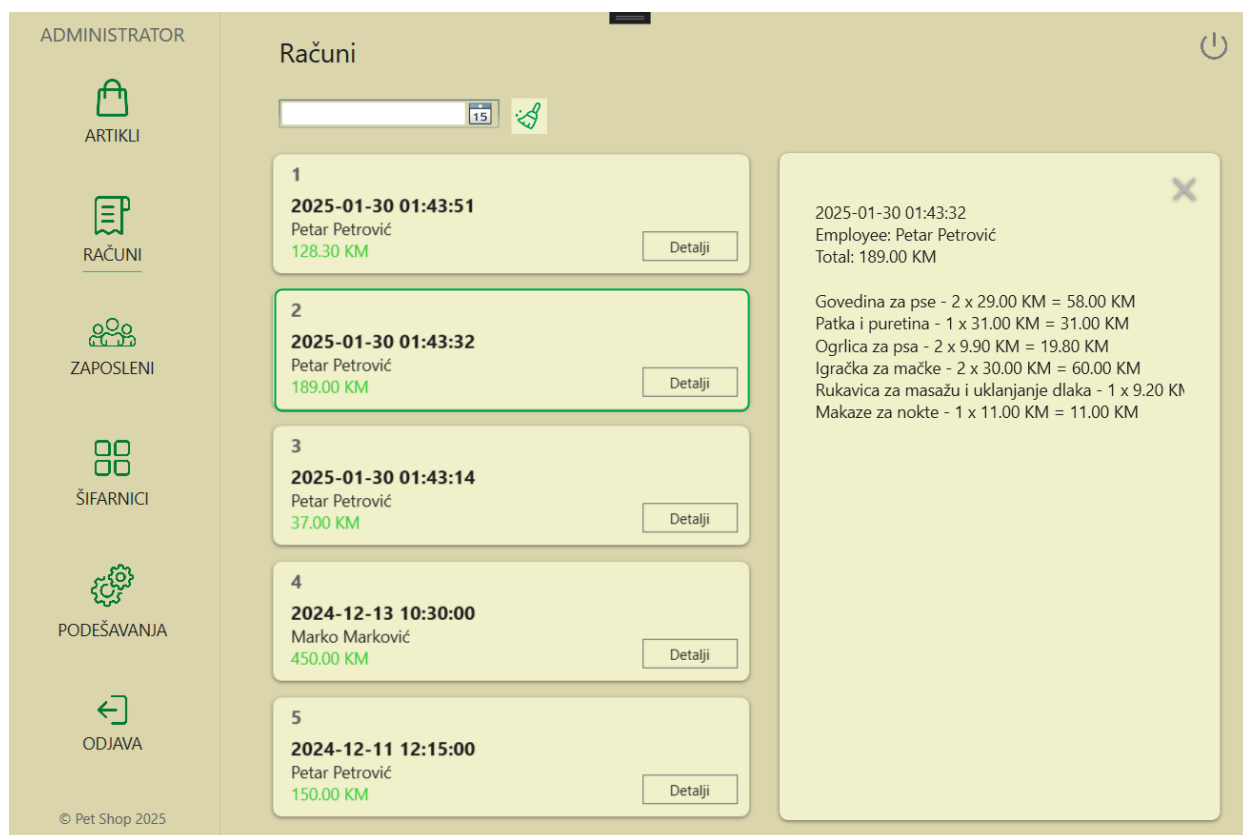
ADMINISTRATOR

ARTIKLI

RAČUNI

ZAPOSLENI

ŠIFARNICI

PODEŠAVANJA

ODJAVA

© Pet Shop 2025

Računi

15

1
2025-01-30 01:43:51
Petar Petrović
128.30 KM
Detalji

2
2025-01-30 01:43:32
Petar Petrović
189.00 KM
Detalji

3
2025-01-30 01:43:14
Petar Petrović
37.00 KM
Detalji

4
2024-12-13 10:30:00
Marko Marković
450.00 KM
Detalji

5
2024-12-11 12:15:00
Petar Petrović
150.00 KM
Detalji

2025-01-30 01:43:32
Employee: Petar Petrović
Total: 189.00 KM

Govedina za pse - 2 x 29.00 KM = 58.00 KM
Patka i puretina - 1 x 31.00 KM = 31.00 KM
Ogrlica za psa - 2 x 9.90 KM = 19.80 KM
Igračka za mačke - 2 x 30.00 KM = 60.00 KM
Rukavica za masažu i uklanjanje dlaka - 1 x 9.20 K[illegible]
Makaze za nokte - 1 x 11.00 KM = 11.00 KM